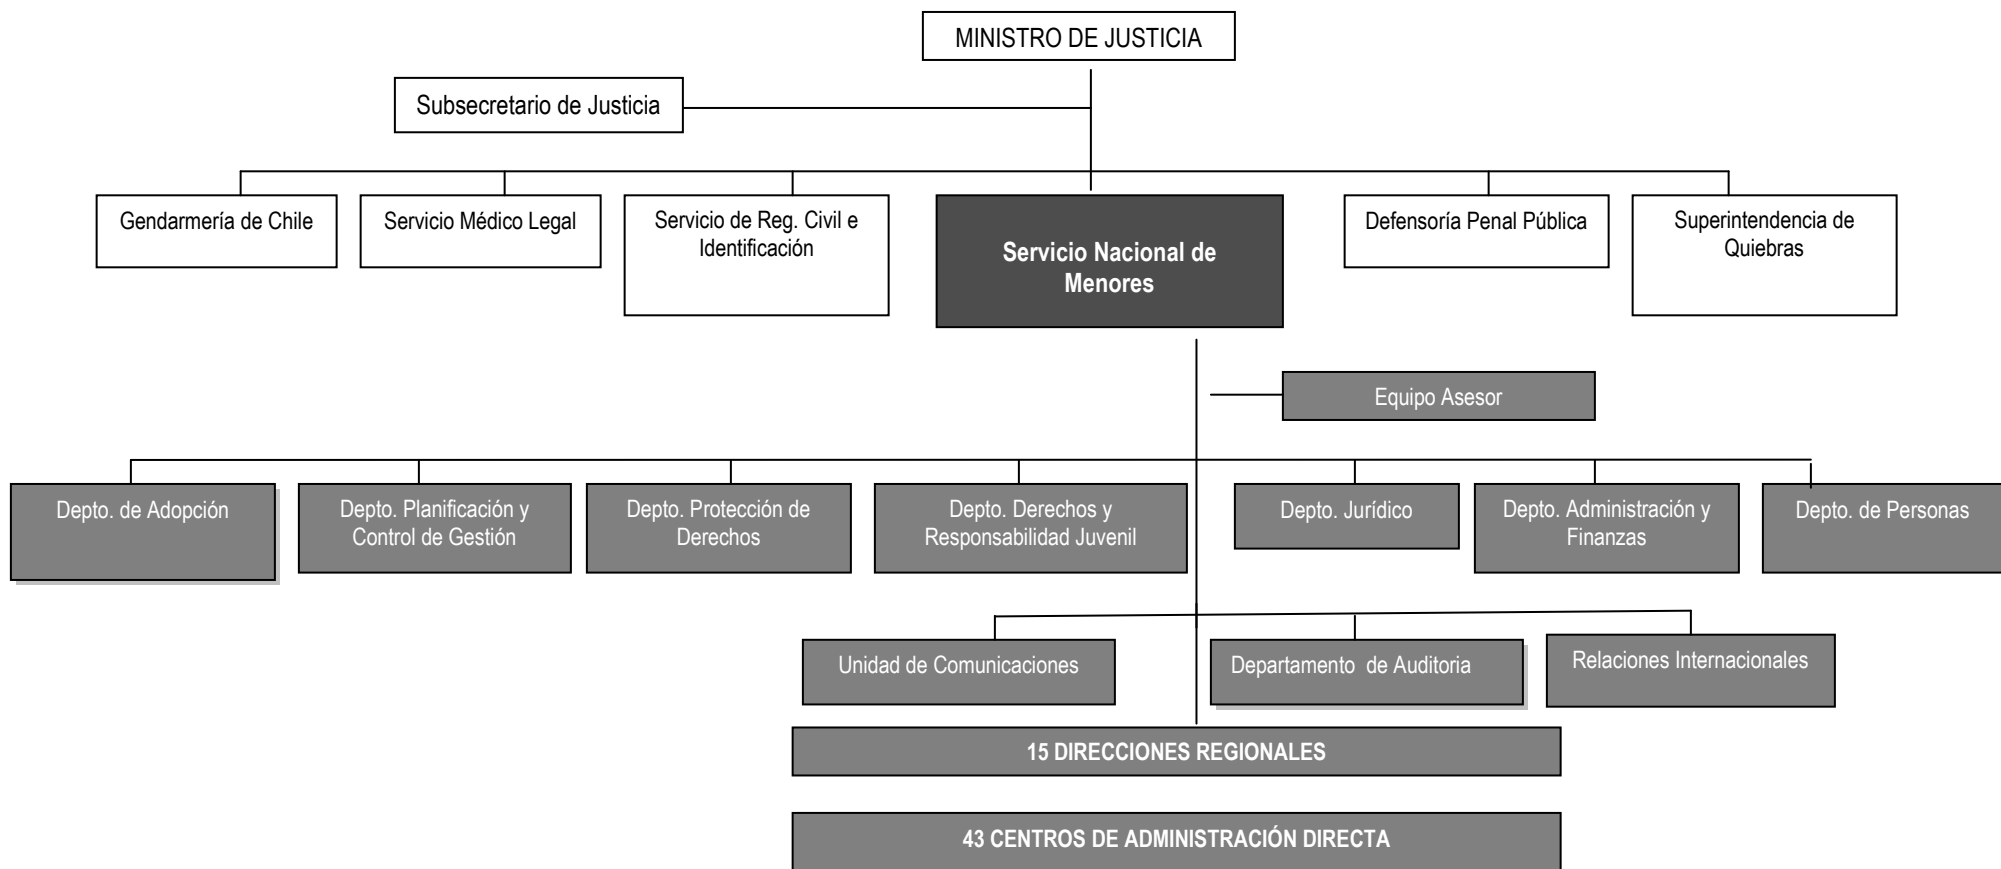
MINISTRO DE JUSTICIA

Subsecretario de Justicia

Gendarmería de Chile

Servicio Médico Legal

Servicio de Reg. Civil e Identificación

Servicio Nacional de Menores

Defensoría Penal Pública

Superintendencia de Quiebras

Equipo Asesor

Depto. de Adopción

Depto. Planificación y Control de Gestión

Depto. Protección de Derechos

Depto. Derechos y Responsabilidad Juvenil

Depto. Jurídico

Depto. Administración y Finanzas

Depto. de Personas

Unidad de Comunicaciones

Departamento de Auditoria

Relaciones Internacionales

15 DIRECCIONES REGIONALES

43 CENTROS DE ADMINISTRACIÓN DIRECTA